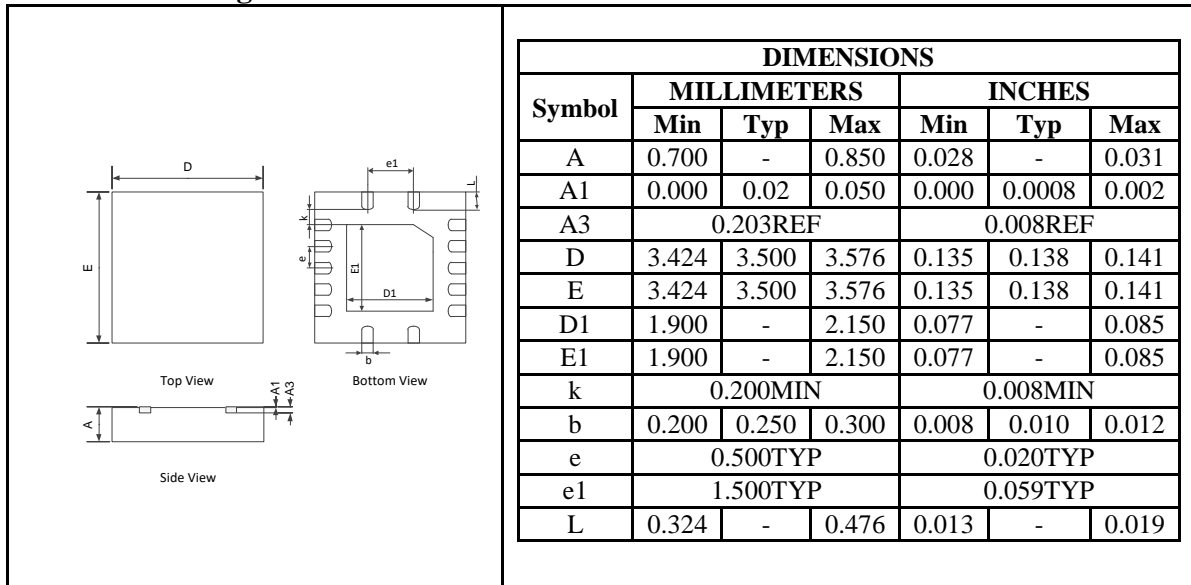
D
E
e1
L
k
e
E1
D1
b
Top View
Bottom View
A1
A3
A
Side View

| DIMENSIONS | | | | | | |
|---|---|---|---|---|---|---|
| Symbol | MILLIMETERS | | | INCHES | | |
| | Min | Typ | Max | Min | Typ | Max |
| A | 0.700 | - | 0.850 | 0.028 | - | 0.031 |
| A1 | 0.000 | 0.02 | 0.050 | 0.000 | 0.0008 | 0.002 |
| A3 | 0.203REF | | | 0.008REF | | |
| D | 3.424 | 3.500 | 3.576 | 0.135 | 0.138 | 0.141 |
| E | 3.424 | 3.500 | 3.576 | 0.135 | 0.138 | 0.141 |
| D1 | 1.900 | - | 2.150 | 0.077 | - | 0.085 |
| E1 | 1.900 | - | 2.150 | 0.077 | - | 0.085 |
| k | 0.200MIN | | | 0.008MIN | | |
| b | 0.200 | 0.250 | 0.300 | 0.008 | 0.010 | 0.012 |
| e | 0.500TYP | | | 0.020TYP | | |
| e1 | 1.500TYP | | | 0.059TYP | | |
| L | 0.324 | - | 0.476 | 0.013 | - | 0.019 |